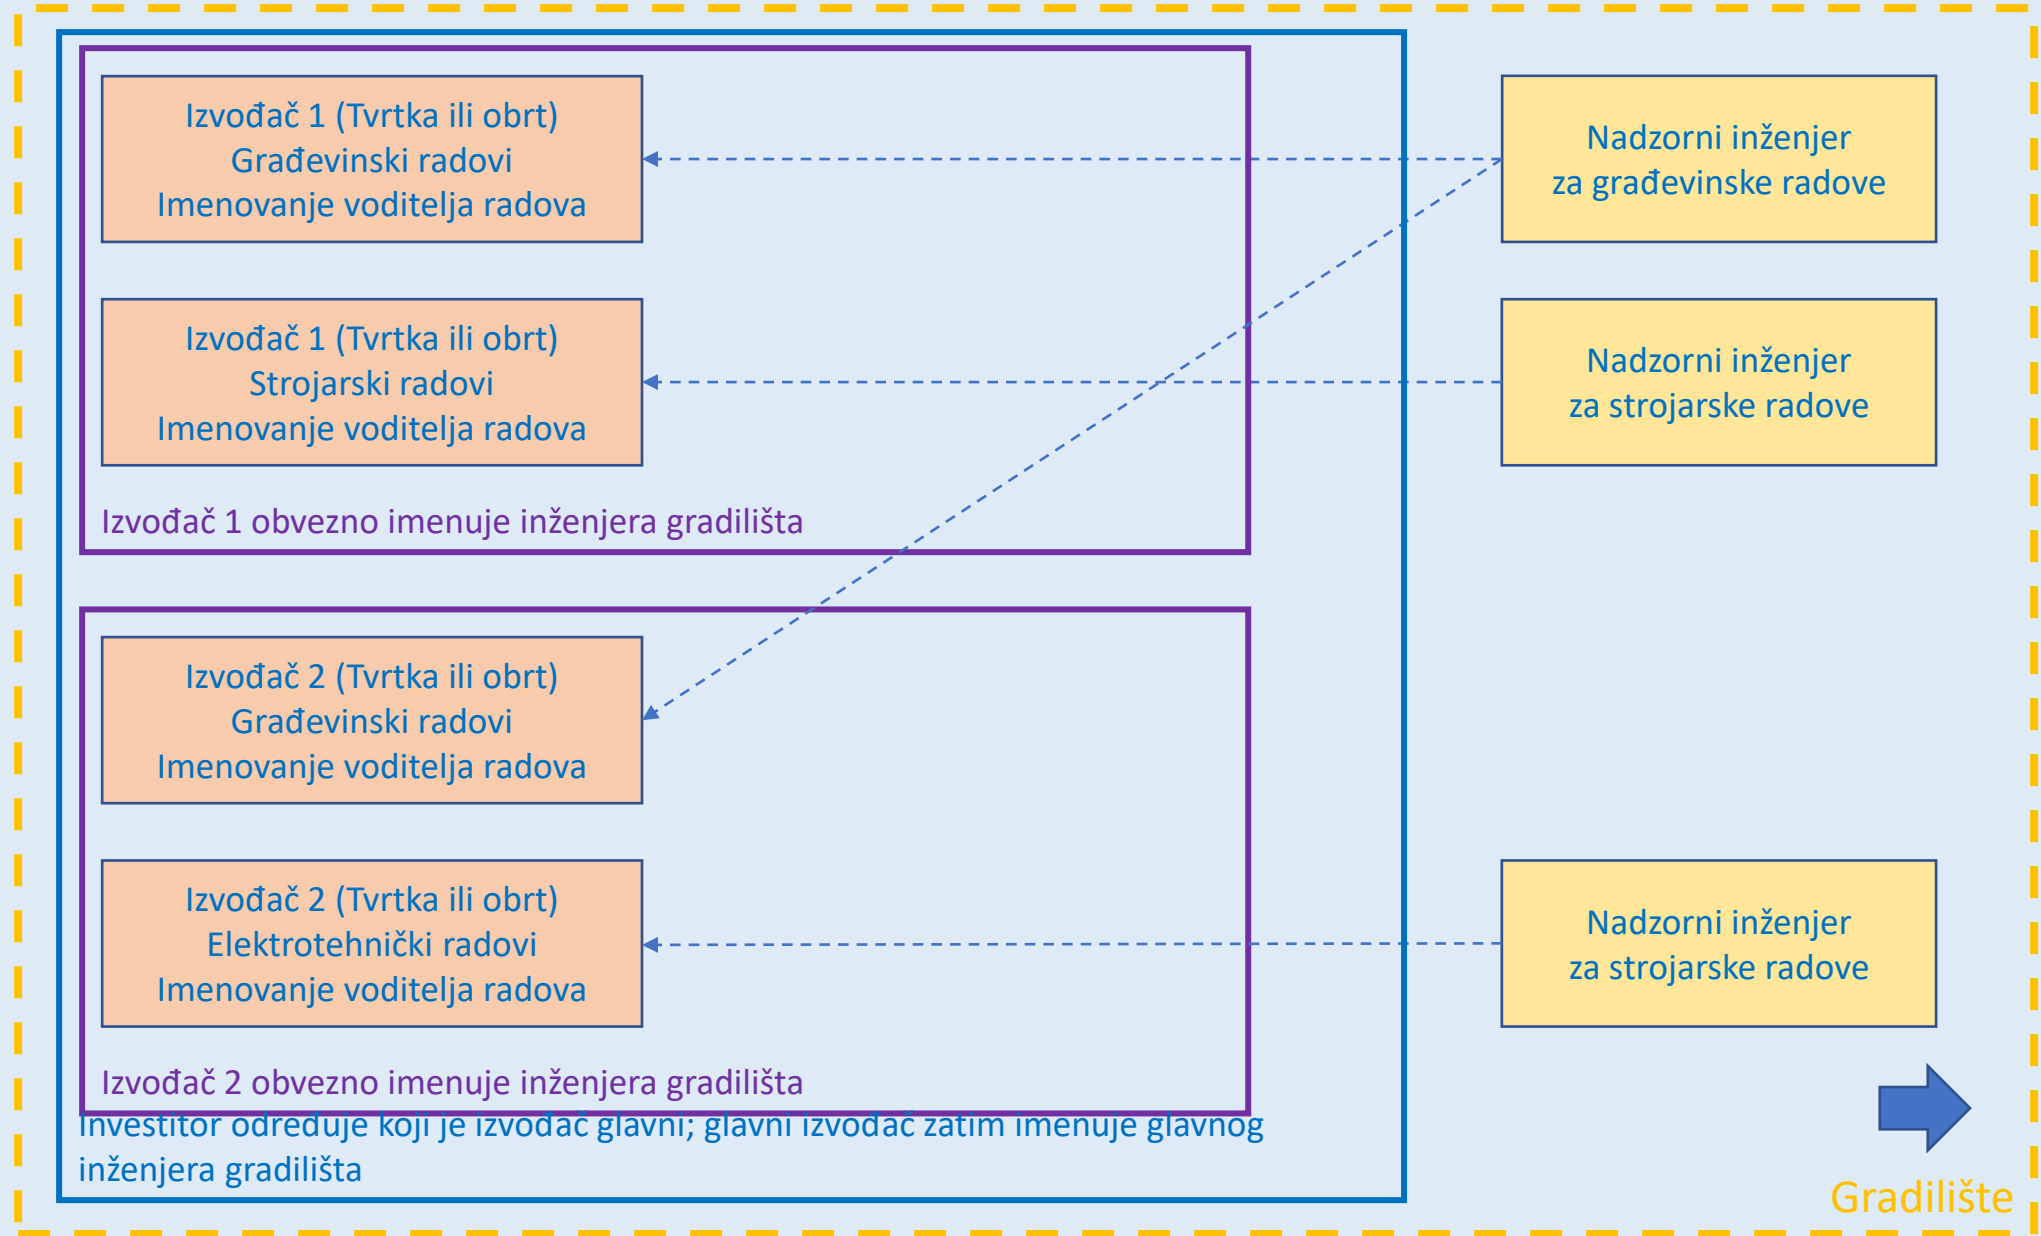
Izvođač 1 (Tvrtka ili obrt)
Građevinski radovi
Imenovanje voditelja radova

Izvođač 1 (Tvrtka ili obrt)
Strojarski radovi
Imenovanje voditelja radova

Izvođač 1 obvezno imenuje inženjera gradilišta

Izvođač 2 (Tvrtka ili obrt)
Građevinski radovi
Imenovanje voditelja radova

Izvođač 2 (Tvrtka ili obrt)
Elektrotehnički radovi
Imenovanje voditelja radova

Izvođač 2 obvezno imenuje inženjera gradilišta

Investitor određuje koji je izvođač glavni; glavni izvođač zatim imenuje glavnog inženjera gradilišta

Nadzorni inženjer
za građevinske radove

Nadzorni inženjer
za strojarske radove

Nadzorni inženjer
za strojarske radove

Gradilište